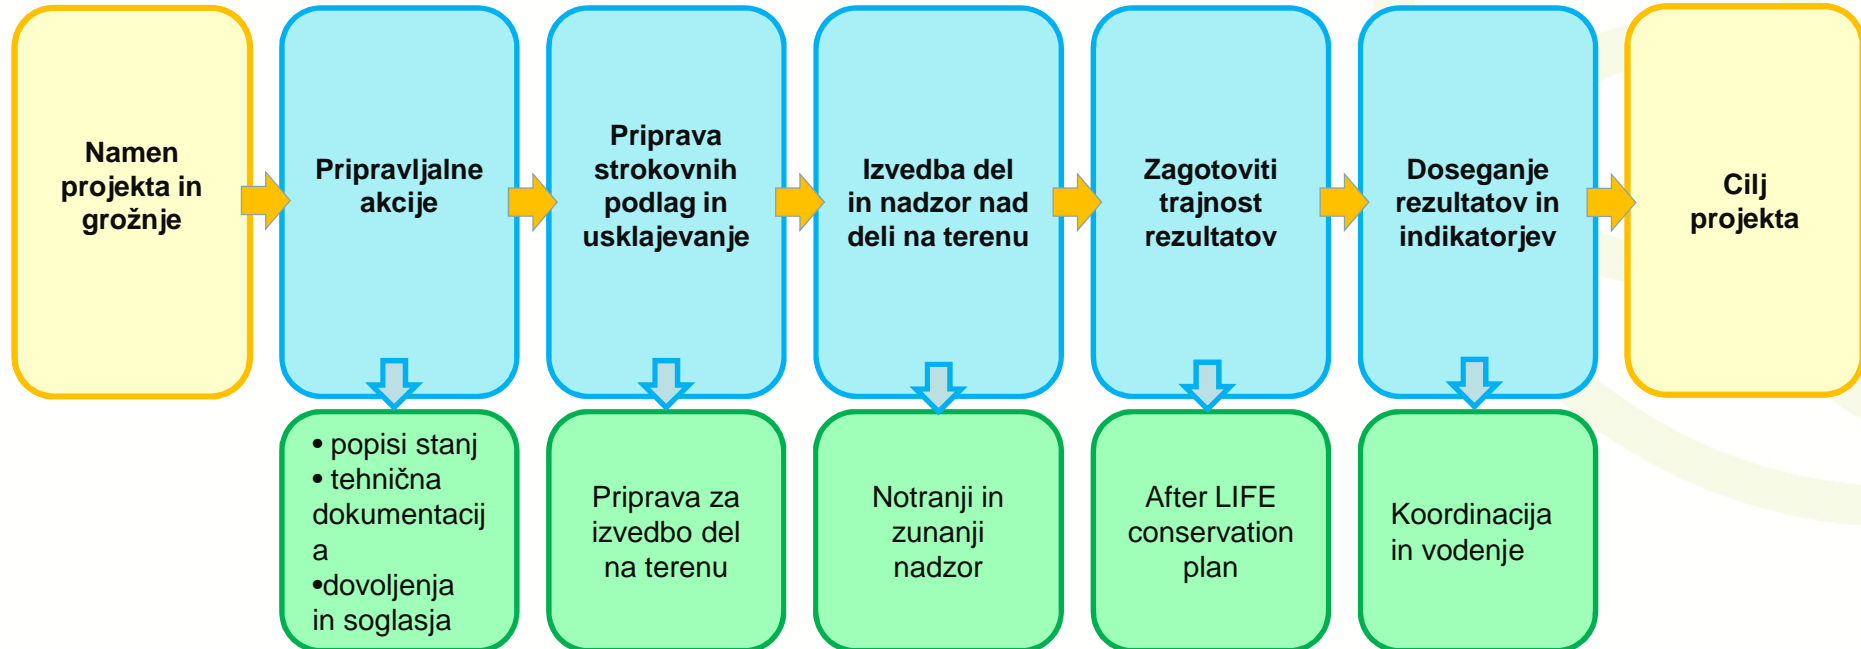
Namen projekta in grožnje

Pripravljalne akcije

Priprava strokovnih podlag in usklajevanje

Izvedba del in nadzor nad deli na terenu

Zagotoviti trajnost rezultatov

Doseganje rezultatov in indikatorjev

Cilj projekta

• popisi stanj
• tehnična dokumentacij a
•dovoljenja in soglasja

Priprava za izvedbo del na terenu

Notranji in zunanji nadzor

After LIFE conservation plan

Koordinacija in vodenje